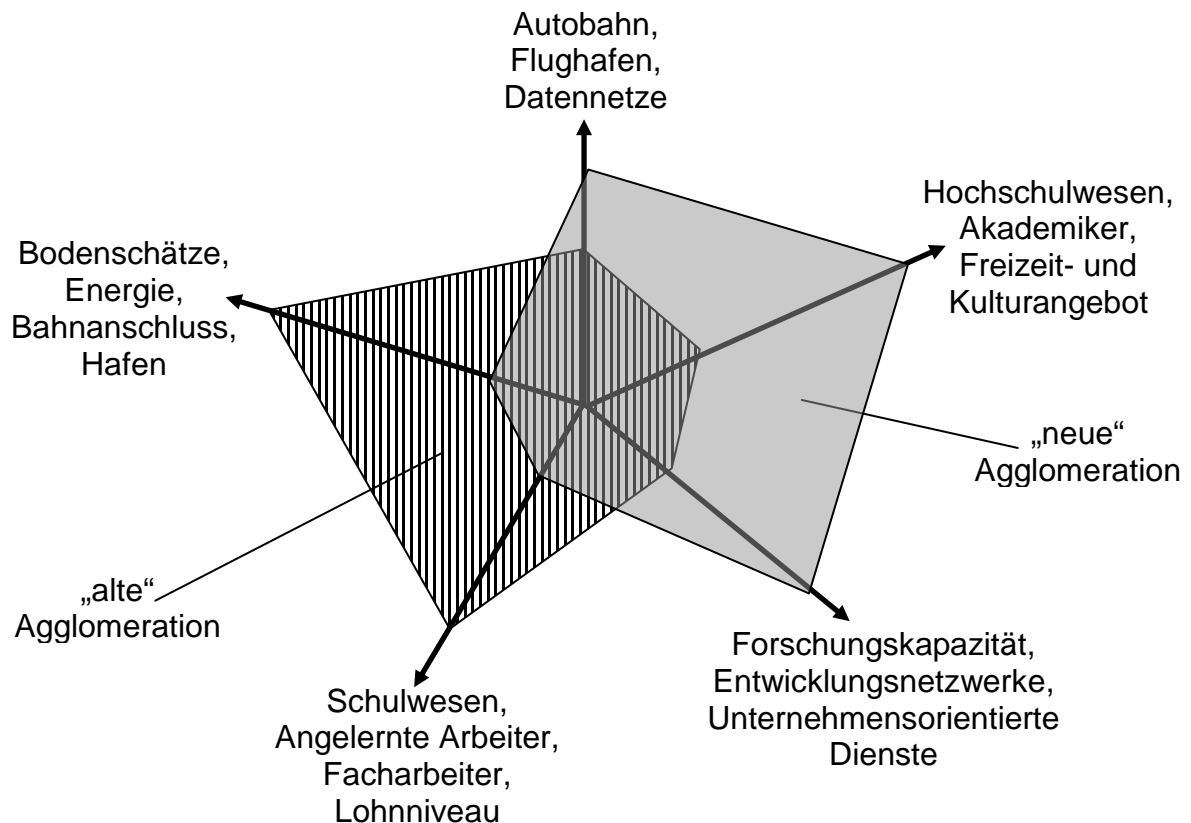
Autobahn, Flughafen, Datennetze

Hochschulwesen, Akademiker, Freizeit- und Kulturangebot

Bodenschätze, Energie, Bahnanschluss, Hafen

„neue“ Agglomeration

„alte“ Agglomeration

Forschungskapazität, Entwicklungsnetzwerke, Unternehmensorientierte Dienste

Schulwesen, Angelernte Arbeiter, Facharbeiter, Lohnniveau